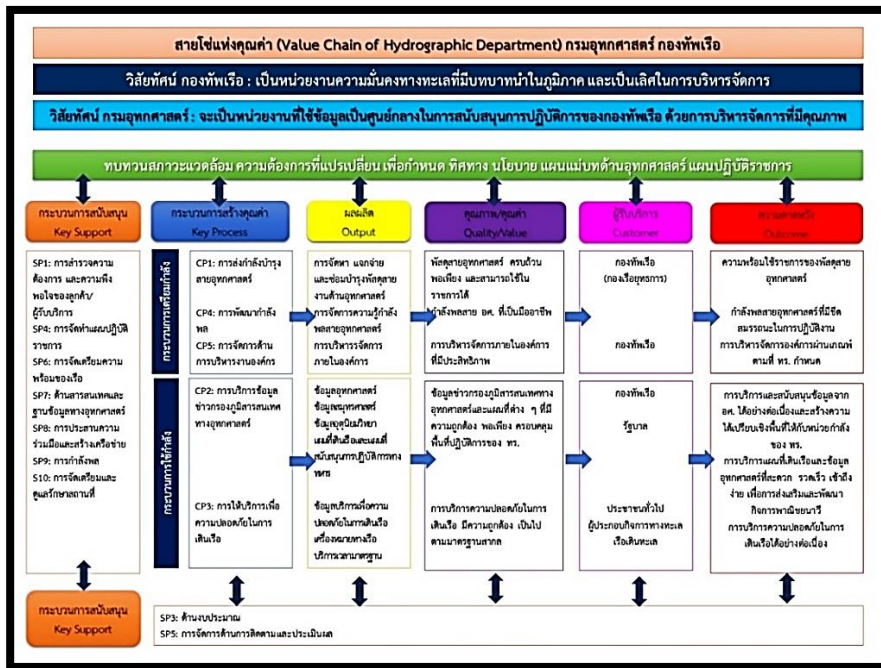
สายโซ่แห่งคุณค่า (Value Chain of Hydrographic Department) กรมอุทกศาสตร์ กองทัพเรือ

วิสัยทัศน์ กองทัพเรือ : เป็นหน่วยงานความมั่นคงทางทะเลที่มีบทบาทนำในภูมิภาค และเป็นเลิศในการบริหารจัดการ

วิสัยทัศน์ กรมอุทกศาสตร์ : จะเป็นหน่วยงานที่ใช้ข้อมูลเป็นศูนย์กลางในการสนับสนุนการปฏิบัติการของกองทัพเรือ ด้วยการบริหารจัดการที่มีคุณภาพ

ทบทวนสภาวะแวดล้อม ความต้องการที่แปรเปลี่ยน เพื่อกำหนด ทิศทาง นโยบาย แผนแม่บทด้านอุทกศาสตร์ แผนปฏิบัติราชการ

กระบวนการสนับสนุน Key Support

กระบวนการสร้างคุณค่า Key Process

ผลผลิต Output

คุณภาพ/คุณค่า Quality/Value

ผู้รับบริการ Customer

ความคาดหวัง Outcome

SP1: การสร้างความต้องการ และความพึงพอใจของลูกค้า/ผู้รับบริการ
SP4: การจัดทำแผนปฏิบัติราชการ
SP6: การจัดเตรียมความพร้อมของเรือ
SP7: ด้านสารสนเทศและฐานข้อมูลทางอุทกศาสตร์
SP8: การประสานความร่วมมือและสร้างเครือข่าย
SP9: การกำลังพล
S10: การจัดเตรียมและศูนย์รักษาสถานที่

กระบวนการเตรียมกำลัง

CP1: การส่งกำลังบำรุงสายอุทกศาสตร์
CP4: การพัฒนากำลังพล
CP5: การจัดการด้านการบริหารงานองค์กร

การจัดหา แจกจ่าย และซ่อมบำรุงพัสดุสายงานด้านอุทกศาสตร์
การจัดการความรู้กำลังพลสายอุทกศาสตร์
การบริหารจัดการภายในองค์กร

พัสดุสายอุทกศาสตร์ ครบถ้วน พอเพียง และสามารถใช้ในราชการได้
กำลังพลสาย อศ. ที่เป็นมืออาชีพ
การบริหารจัดการภายในองค์กรที่มีประสิทธิภาพ

กองทัพเรือ (กองเรือยุทธการ)
กองทัพเรือ

ความพร้อมใช้ราชการของพัสดุสายอุทกศาสตร์
กำลังพลสายอุทกศาสตร์ที่มีขีดสมรรถนะในการปฏิบัติงาน
การบริหารจัดการองค์การผ่านเกณฑ์ตามที่ ทร. กำหนด

กระบวนการใช้กำลัง

CP2: การบริการข้อมูลข่าวกรองภูมิสารสนเทศทางอุทกศาสตร์
CP3: การให้บริการเพื่อความปลอดภัยในการเดินเรือ

ข้อมูลอุทกศาสตร์ ข้อมูลสมุทรศาสตร์ ข้อมูลอุตุนิยมวิทยา แผนที่เดินเรือและแผนที่สนับสนุนการปฏิบัติการทางทหาร
ข้อมูลบริการเพื่อความปลอดภัยในการเดินเรือ เครื่องหมายทางเรือ บริการเวลามาตรฐาน

ข้อมูลข่าวกรองภูมิสารสนเทศทางอุทกศาสตร์และแผนที่ต่าง ๆ ที่มีความถูกต้อง พอเพียง ครอบคลุมพื้นที่ปฏิบัติการของ ทร.
การบริการความปลอดภัยในการเดินเรือ มีความถูกต้อง เป็นไปตามมาตรฐานสากล

กองทัพเรือ
รัฐบาล
ประชาชนทั่วไป ผู้ประกอบกิจการทางทะเล เรือเดินทะเล

การบริการและสนับสนุนข้อมูลจาก อศ. ได้อย่างต่อเนื่องและสร้างความได้เปรียบเชิงพื้นที่ให้กับหน่วยกำลังของ ทร.
การบริการแผนที่เดินเรือและข้อมูลอุทกศาสตร์ที่สะดวก รวดเร็ว เข้าถึงง่าย เพื่อการส่งเสริมและพัฒนากิจการพาณิชยนาวี
การบริการความปลอดภัยในการเดินเรือได้อย่างต่อเนื่อง

กระบวนการสนับสนุน Key Support

SP3: ด้านงบประมาณ
SP5: การจัดการด้านการติดตามและประเมินผล